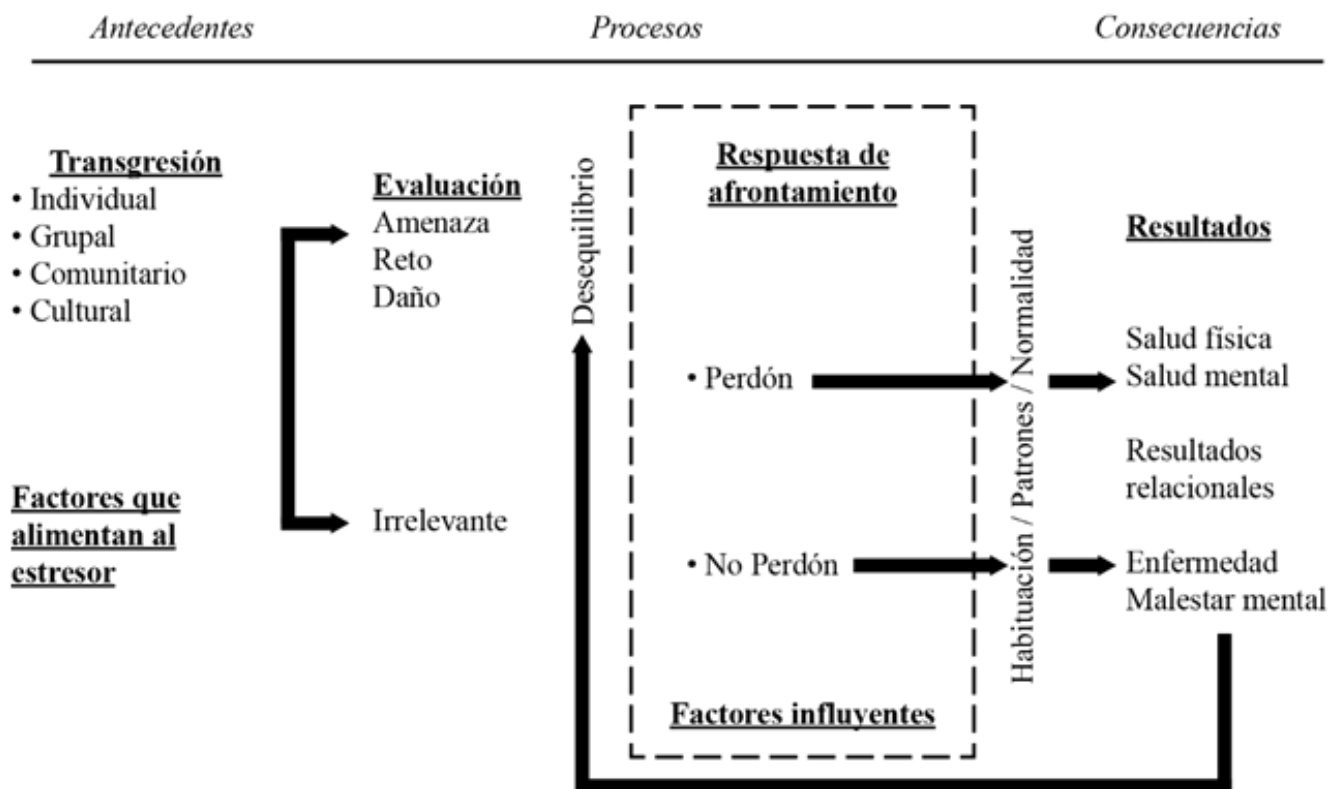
Antecedentes

Procesos

Consecuencias

Transgresión
• Individual
• Grupal
• Comunitario
• Cultural

Factores que alimentan al estresor

Evaluación
Amenaza
Reto
Daño

Irrelevante

Desequilibrio

Respuesta de afrontamiento

• Perdón

• No Perdón

Factores influyentes

Habituación / Patrones / Normalidad

Resultados

Salud física
Salud mental

Resultados relacionales

Enfermedad
Malestar mental